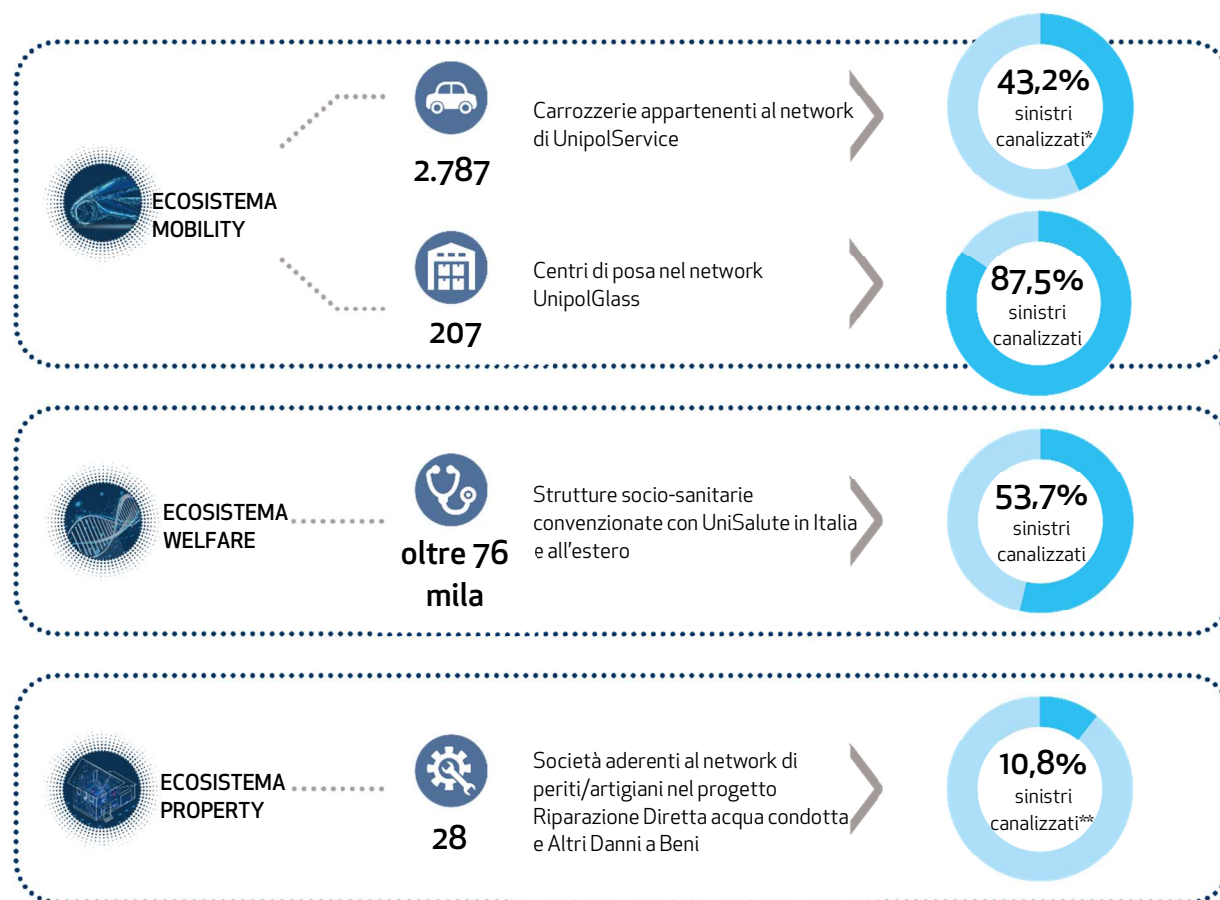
ECOSISTEMA MOBILITY

2.787

Carrozzerie appartenenti al network di UnipolService

43,2%
sinistri canalizzati*

207

Centri di posa nel network UnipolGlass

87,5%
sinistri canalizzati

ECOSISTEMA WELFARE

oltre 76 mila

Strutture socio-sanitarie convenzionate con UniSalute in Italia e all'estero

53,7%
sinistri canalizzati

ECOSISTEMA PROPERTY

28

Società aderenti al network di periti/artigiani nel progetto Riparazione Diretta acqua condotta e Altri Danni a Beni

10,8%
sinistri canalizzati**